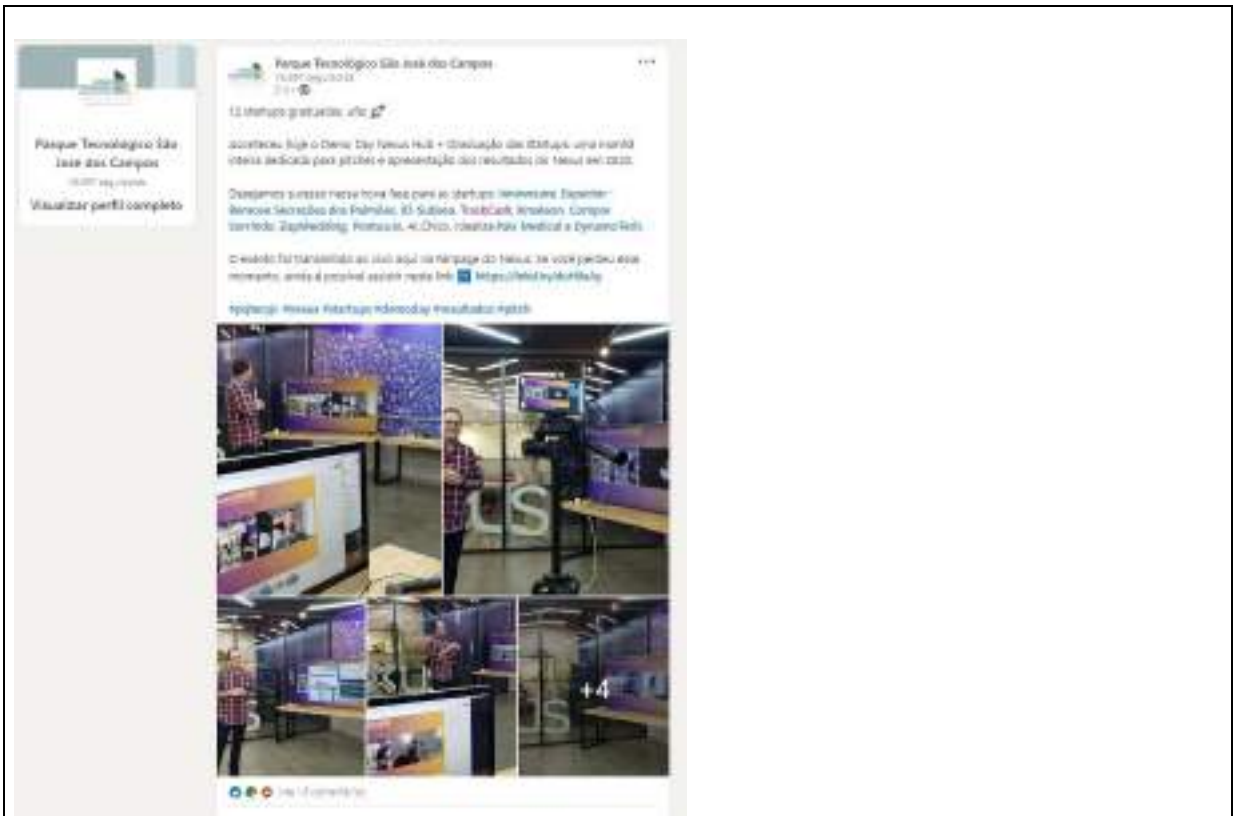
Parque Tecnológico São José dos Campos
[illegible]
Visualizar perfil completo

Parque Tecnológico São José dos Campos
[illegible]
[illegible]

12 startups graduadas: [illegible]

Aconteceu hoje o Demo Day Nexus Hub + Graduação das startups: uma manhã inteira dedicada para pitches e apresentação dos resultados do Nexus em 2020.

Desejamos sucesso nessa nova fase para as startups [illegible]

O evento foi transmitido ao vivo aqui na fanpage do Nexus. Se você perdeu esse momento, ainda é possível assistir neste link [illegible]

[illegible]

+4

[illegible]